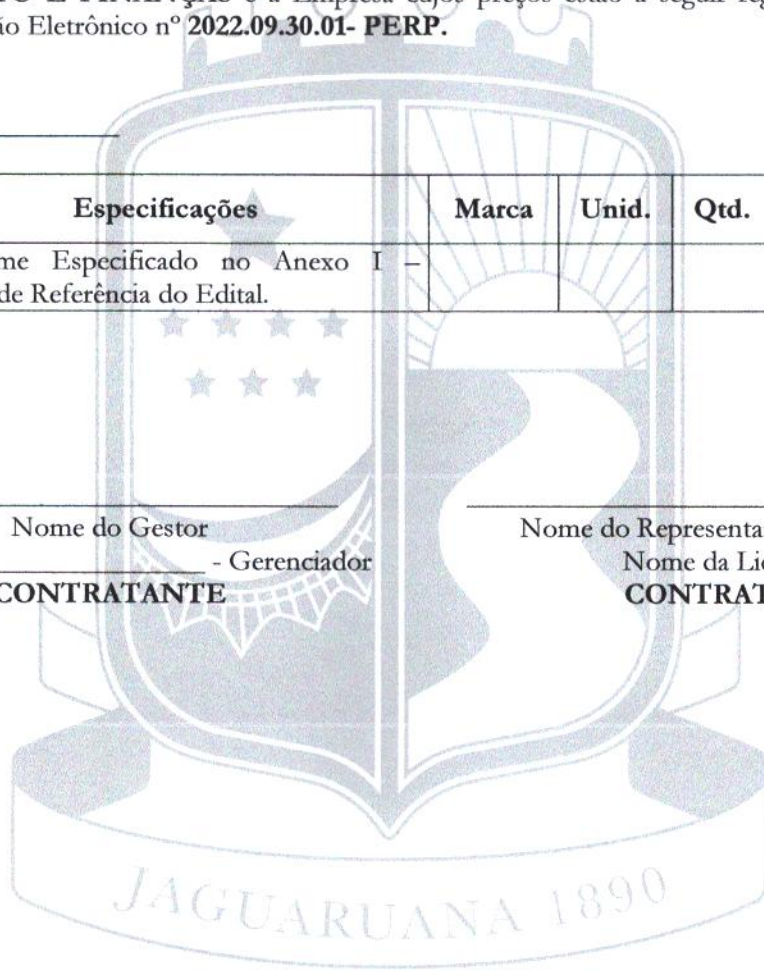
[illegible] e a Empresa cujos preços estão a seguir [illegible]
ão Eletrônico nº **2022.09.30.01- PERP.**

| Especificações | Marca | Unid. | Qtd. |
|---|---|---|---|
| me Especificado no Anexo I – de Referência do Edital. | | | |

Nome do Gestor
_____________ - Gerenciador
**CONTRATANTE**

Nome do Representa
Nome da Li
**CONTRAT**

JAGUARUANA 1890